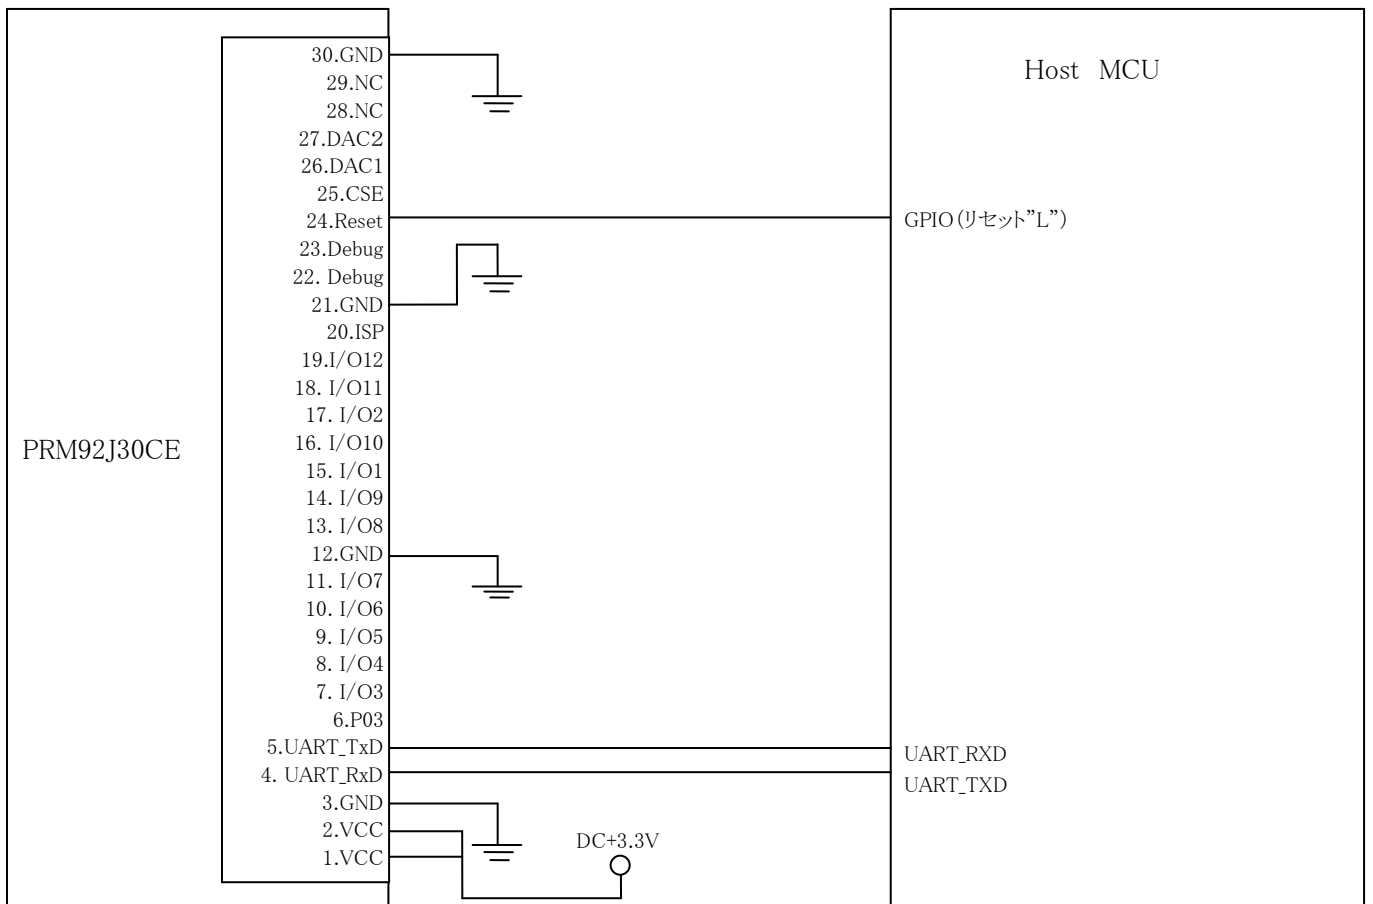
30.GND
29.NC
28.NC
27.DAC2
26.DAC1
25.CSE
24.Reset
23.Debug
22. Debug
21.GND
20.ISP
19.I/O12
18. I/O11
17. I/O2
16. I/O10
15. I/O1
14. I/O9
13. I/O8
12.GND
11. I/O7
10. I/O6
9. I/O5
8. I/O4
7. I/O3
6.P03
5.UART_TxD
4. UART_RxD
3.GND
2.VCC
1.VCC

PRM92J30CE

Host MCU

GPIO(リセット"L")

UART_RXD
UART_TXD

DC+3.3V